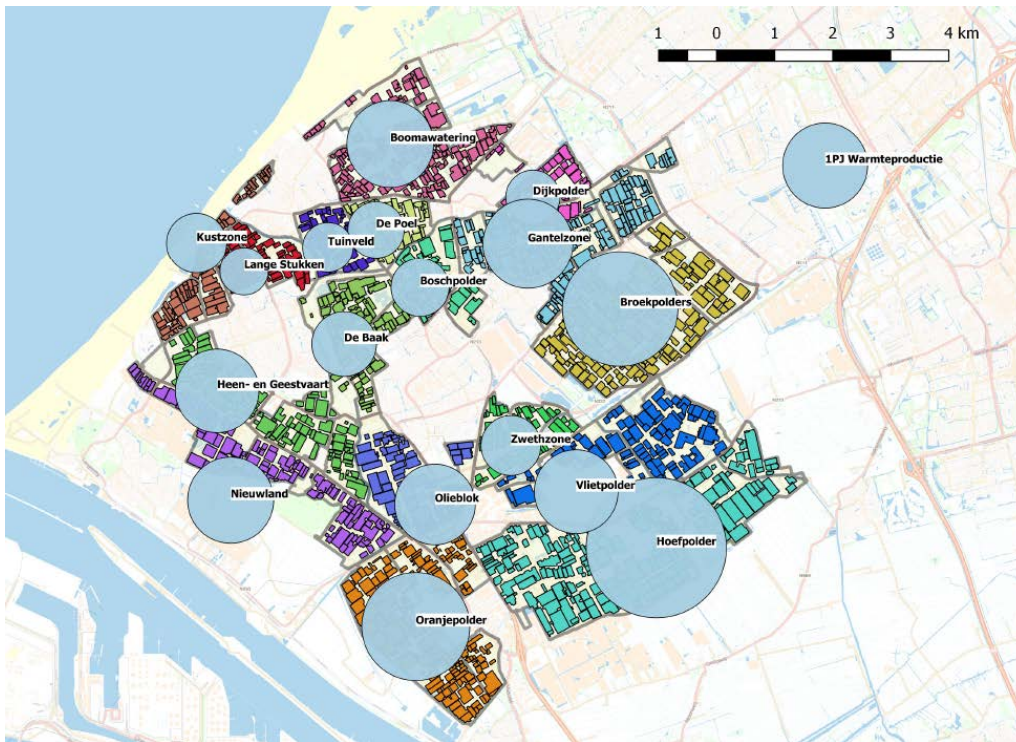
1 0 1 2 3 4 km

1PJ Warmteproductie

Boomawatering
Dijkpolder
De Poel
Kustzone
Tuinveld
Gantelzone
Lange Stukken
Boschpolder
Broekpolders
De Baak
Heen- en Geestvaart
Zwethzone
Nieuwland
Olieblok
Vlietpolder
Hoefpolder
Oranjepolder